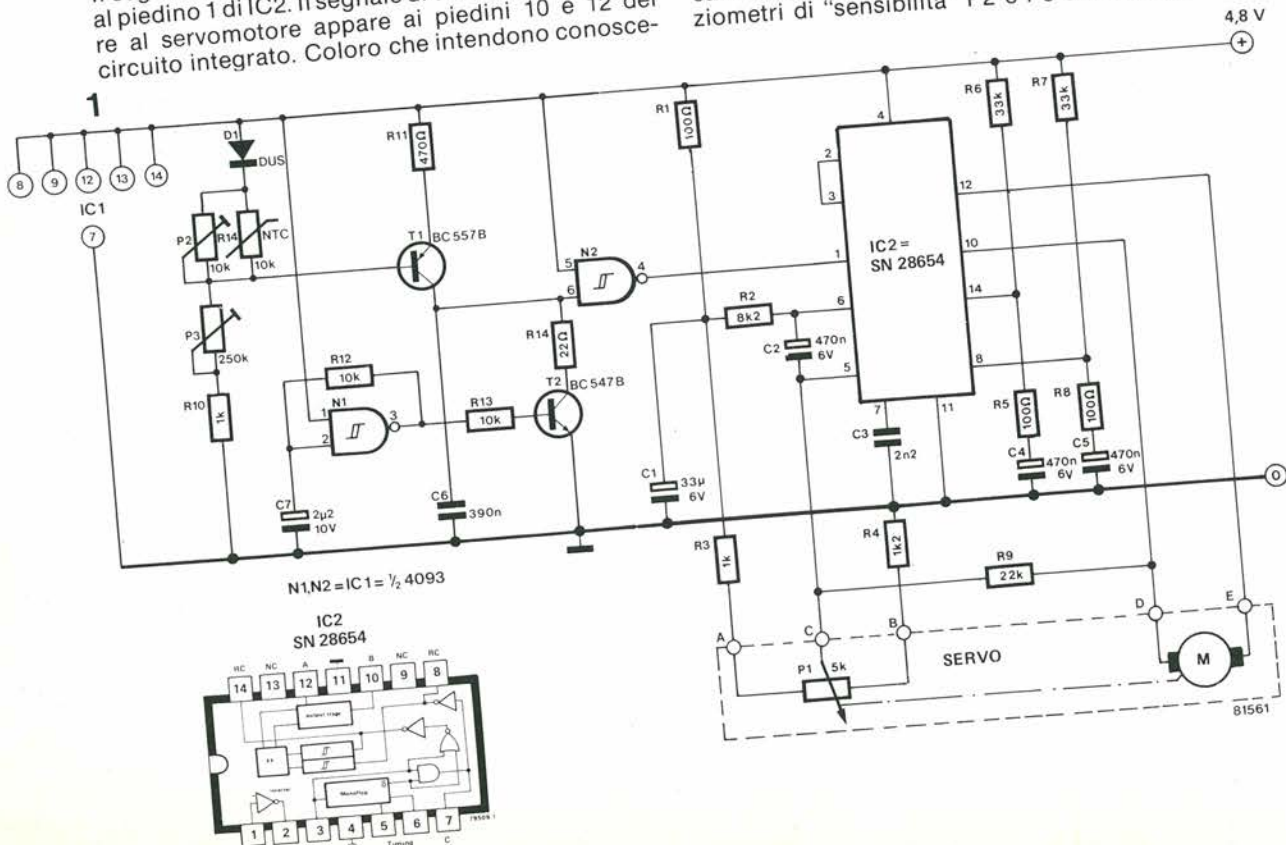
al piedino 1 di IC2. Il segnale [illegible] re al servomotore appare ai piedini 10 e 12 del circuito integrato. Coloro che intendono conosce-

ziometri di "sensibilità" P2 e P3 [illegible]

4,8 V

1

8 9 12 13 14

IC1

7

D1

DUS

P2

10k

R14

NTC

10k

P3

250k

R10

1k

R11

470Ω

T1

BC 557B

R12

10k

N1

1

2

3

R13

10k

T2

BC547B

R14

22Ω

N2

5

6

4

C7

2μ2

10V

C6

390n

C1

33μ

6V

R1

100Ω

R2

8k2

C2

470n

6V

R3

1k

IC2 =

SN 28654

4

2

3

1

6

5

7

11

12

10

14

8

C3

2n2

R4

1k2

R9

22k

R6

33k

R7

33k

R5

100Ω

R8

100Ω

C4

470n

6V

C5

470n

6V

0

N1,N2 = IC1 = ½ 4093

A

C

B

D

E

P1

5k

SERVO

M

81561

IC2

SN 28654

RC NC A B NC RC

14 13 12 11 10 9 8

output stage

FF

Inverter

Monoflop

1 2 3 4 5 6 7

Timing C

79509 1